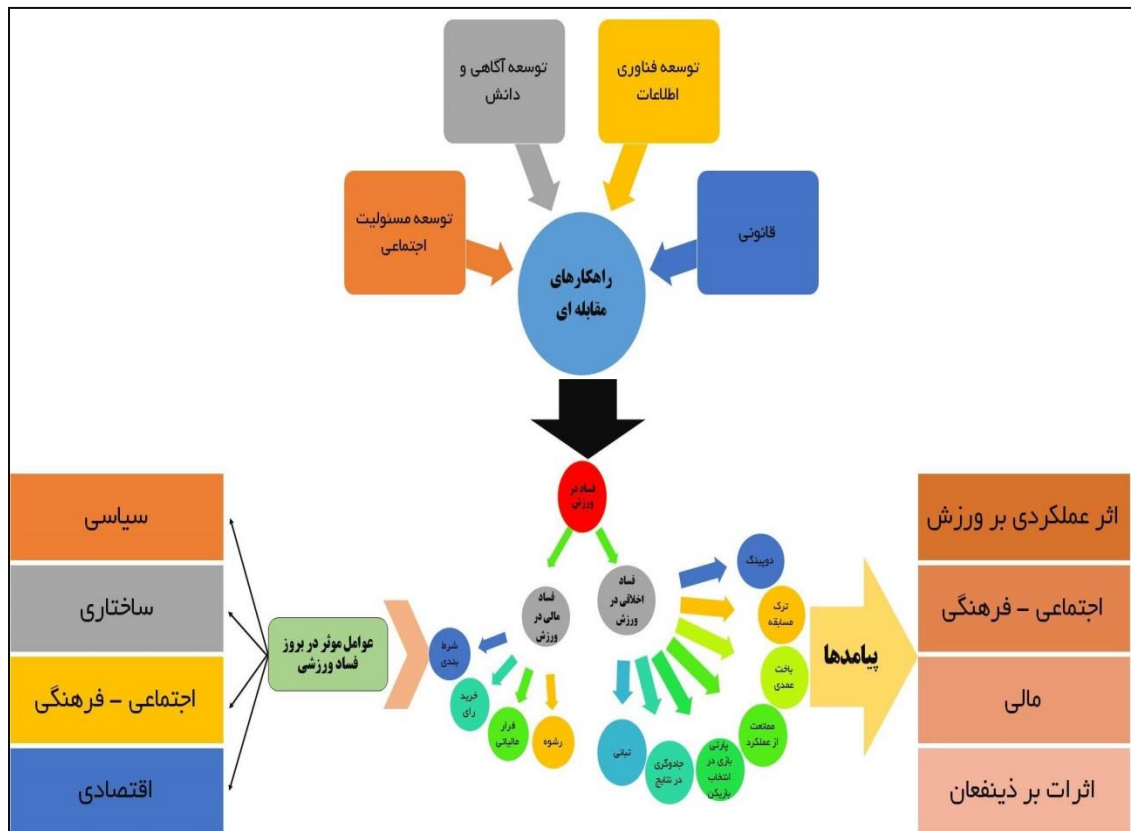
توسعه آگاهی و دانش

توسعه فناوری اطلاعات

توسعه مسئولیت اجتماعی

قانونی

راهکارهای مقابله ای

فساد در ورزش

فساد مالی در ورزش

فساد اخلاقی در ورزش

دوپینگ

ترک مسابقه

باخت عمدی

ممانعت از عملکرد

پارتی بازی در انتخاب بازیکن

جادوگری در نتایج

تبانی

شرط بندی

خرید رای

فرار مالیاتی

رشوه

عوامل موثر در بروز فساد ورزشی

پیامدها

سیاسی

ساختاری

اجتماعی – فرهنگی

اقتصادی

اثر عملکردی بر ورزش

اجتماعی – فرهنگی

مالی

اثرات بر ذینفعان